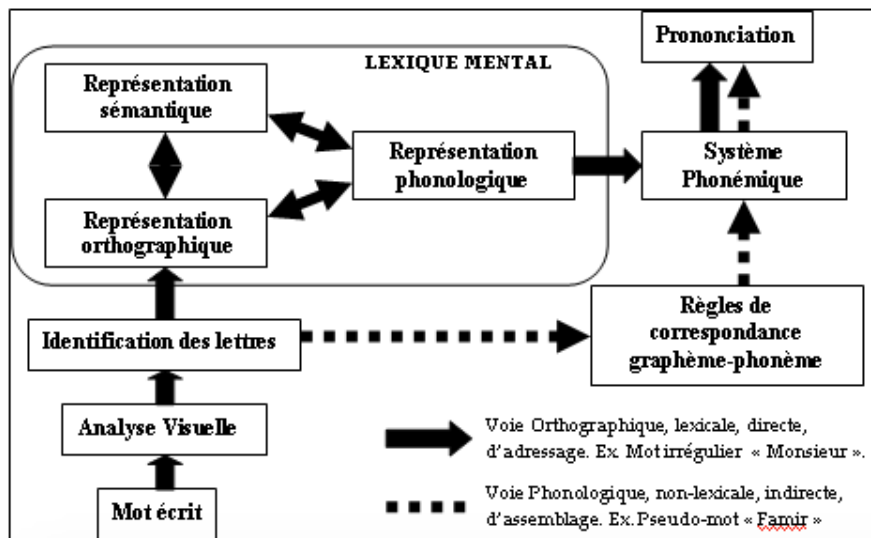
LEXIQUE MENTAL

Représentation sémantique

Représentation orthographique

Représentation phonologique

Prononciation

Système Phonémique

Règles de correspondance graphème-phonème

Identification des lettres

Analyse Visuelle

Mot écrit

Voie Orthographique, lexicale, directe, d'adressage. Ex. Mot irrégulier « Monsieur ».

Voie Phonologique, non-lexicale, indirecte, d'assemblage. Ex. Pseudo-mot « Famir »